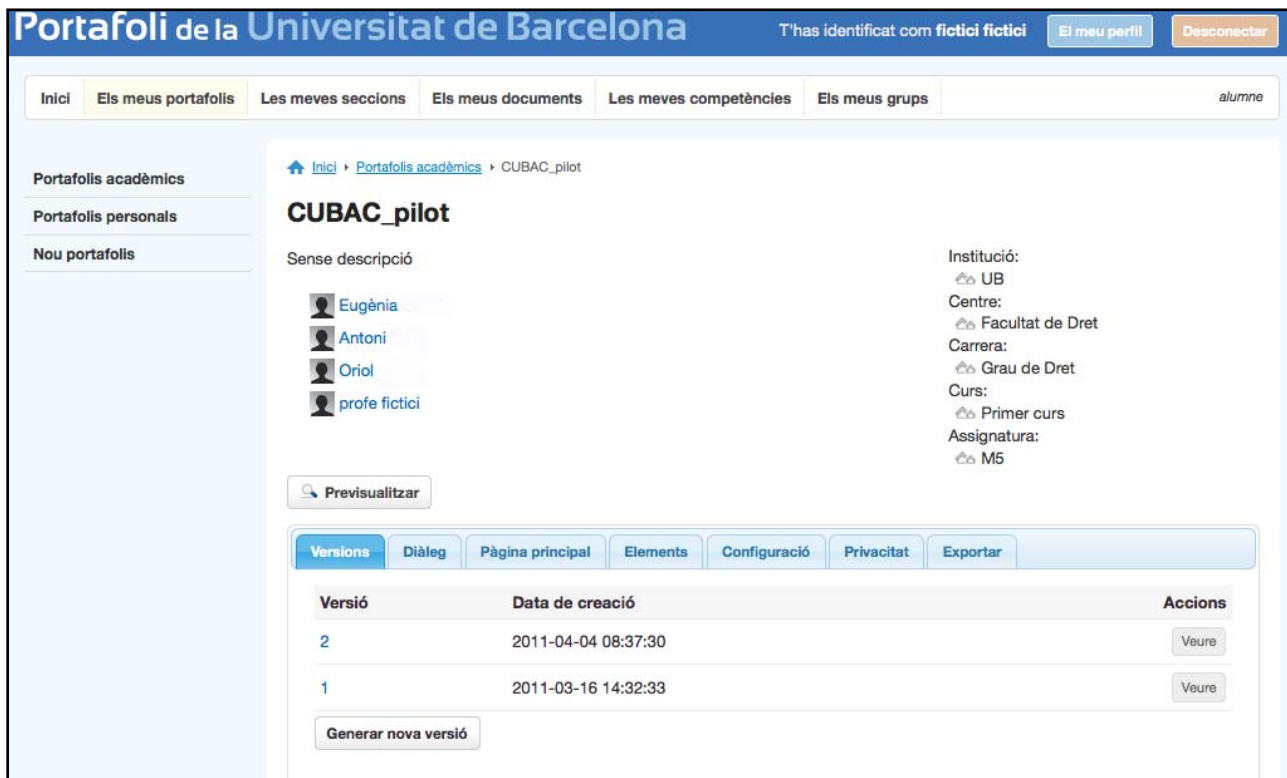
Portafoli de la Universitat de Barcelona

T'has identificat com fictici fictici

El meu perfil

Desconectar

Inici | Els meus portafolis | Les meves seccions | Els meus documents | Les meves competències | Els meus grups

alumne

Portafolis acadèmics

Portafolis personals

Nou portafolis

Inici ▸ Portafolis acadèmics ▸ CUBAC_pilot

CUBAC_pilot

Sense descripció

Eugènia

Antoni

Oriol

profe fictici

Institució:
UB
Centre:
Facultat de Dret
Carrera:
Grau de Dret
Curs:
Primer curs
Assignatura:
M5

Previsualitzar

Versions | Diàleg | Pàgina principal | Elements | Configuració | Privacitat | Exportar

| Versió | Data de creació | Accions |
|---|---|---|
| 2 | 2011-04-04 08:37:30 | Veure |
| 1 | 2011-03-16 14:32:33 | Veure |

Generar nova versió